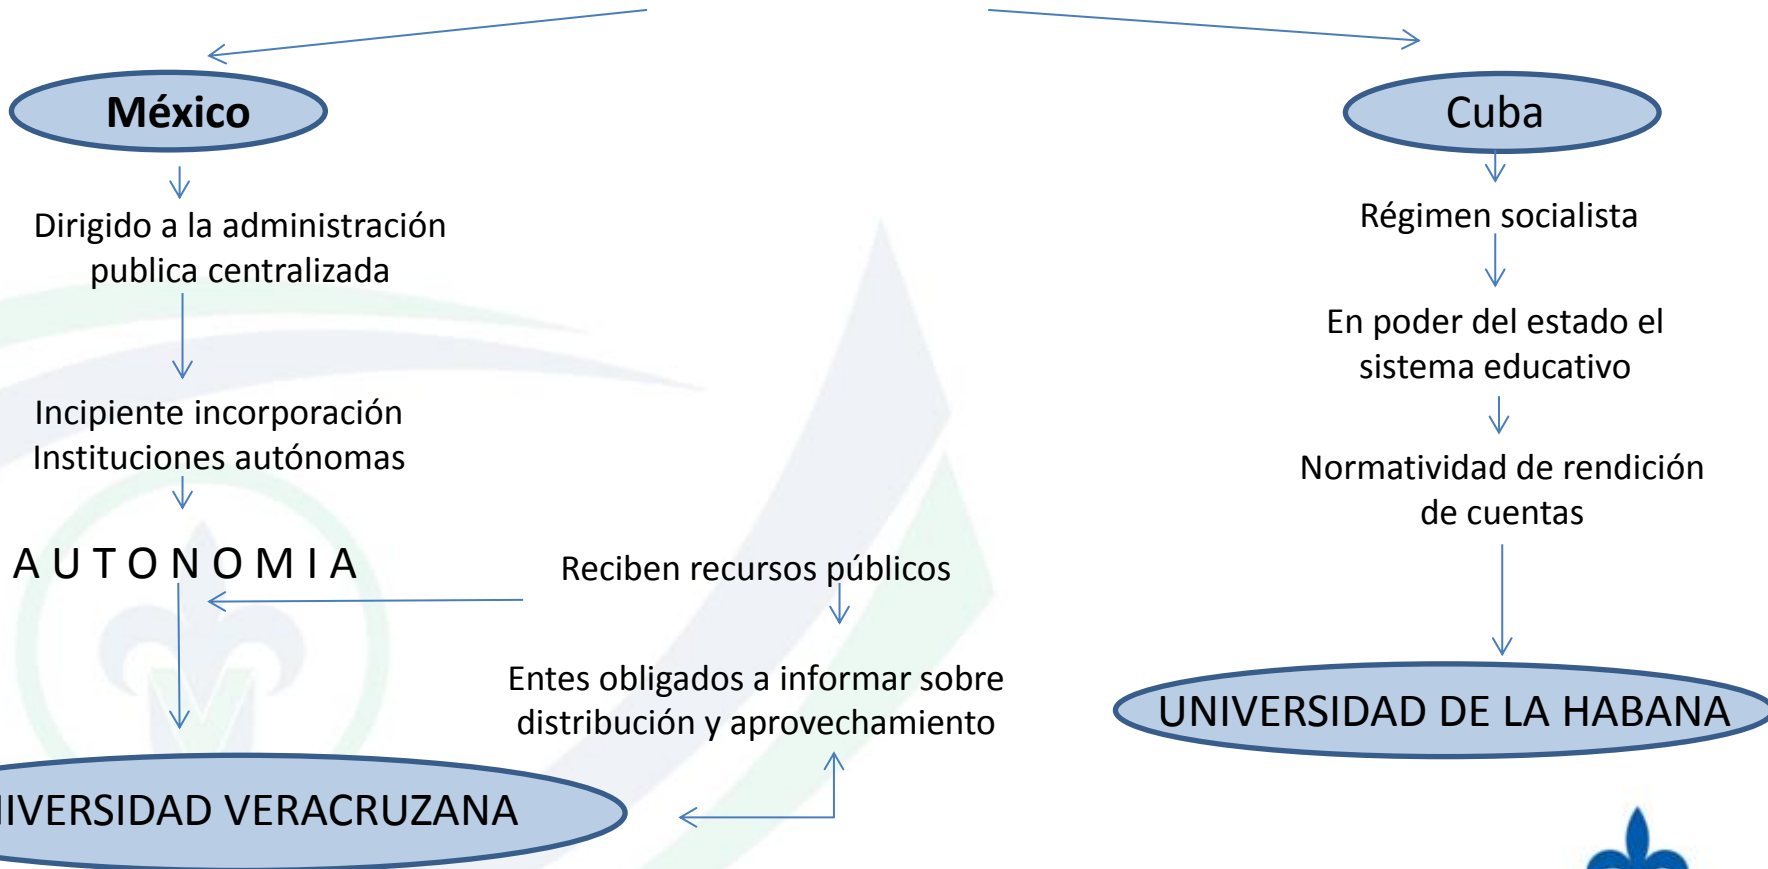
México

Dirigido a la administración publica centralizada

Incipiente incorporación Instituciones autónomas

A U T O N O M I A

Reciben recursos públicos

Entes obligados a informar sobre distribución y aprovechamiento

IVERSIDAD VERACRUZANA

Cuba

Régimen socialista

En poder del estado el sistema educativo

Normatividad de rendición de cuentas

UNIVERSIDAD DE LA HABANA